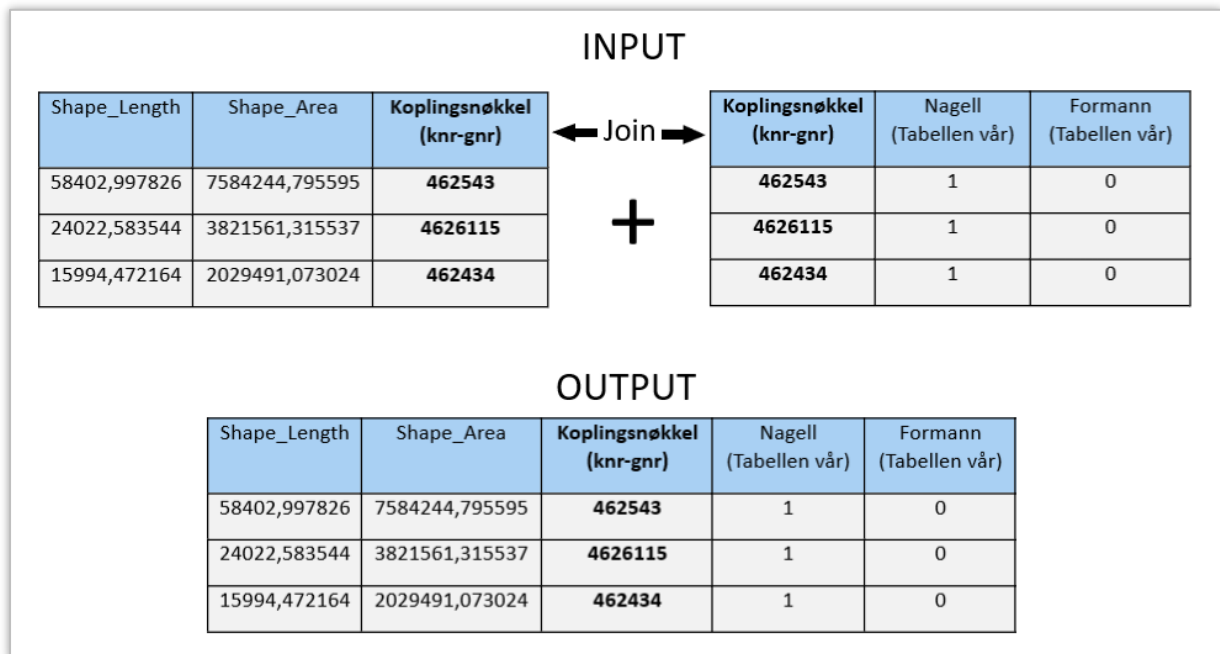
INPUT

| Shape_Length | Shape_Area | **Koplingsnøkkel (knr-gnr)** |
|---|---|---|
| 58402,997826 | 7584244,795595 | **462543** |
| 24022,583544 | 3821561,315537 | **4626115** |
| 15994,472164 | 2029491,073024 | **462434** |

Join

+

| **Koplingsnøkkel (knr-gnr)** | Nagell (Tabellen vår) | Formann (Tabellen vår) |
|---|---|---|
| **462543** | 1 | 0 |
| **4626115** | 1 | 0 |
| **462434** | 1 | 0 |

OUTPUT

| Shape_Length | Shape_Area | **Koplingsnøkkel (knr-gnr)** | Nagell (Tabellen vår) | Formann (Tabellen vår) |
|---|---|---|---|---|
| 58402,997826 | 7584244,795595 | **462543** | 1 | 0 |
| 24022,583544 | 3821561,315537 | **4626115** | 1 | 0 |
| 15994,472164 | 2029491,073024 | **462434** | 1 | 0 |